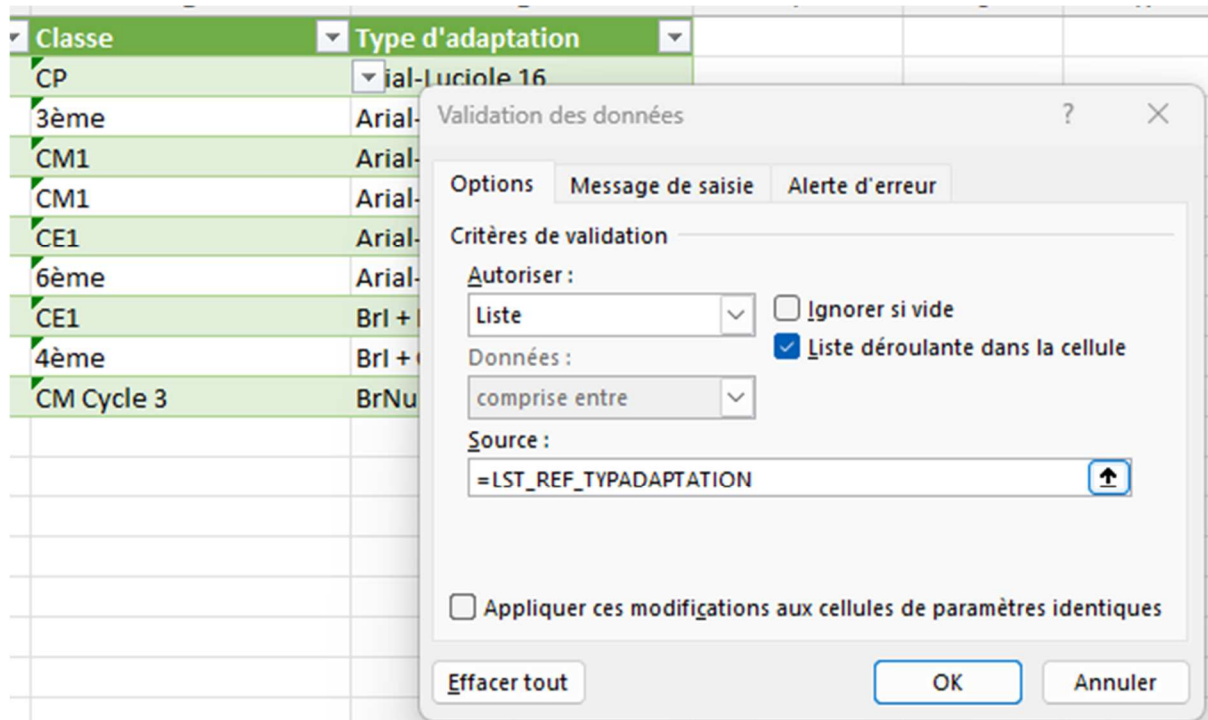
| Classe | Type d'adaptation |
|---|---|
| CP | ial-Luciole 16 |
| 3ème | Arial- |
| CM1 | Arial- |
| CM1 | Arial- |
| CE1 | Arial- |
| 6ème | Arial- |
| CE1 | Brl + |
| 4ème | Brl + |
| CM Cycle 3 | BrNu |

Validation des données

?

Options | Message de saisie | Alerte d'erreur

Critères de validation

Autoriser :

Liste

Ignorer si vide

Liste déroulante dans la cellule

Données :

comprise entre

Source :

=LST_REF_TYPADAPTATION

Appliquer ces modifications aux cellules de paramètres identiques

Effacer tout

OK

Annuler